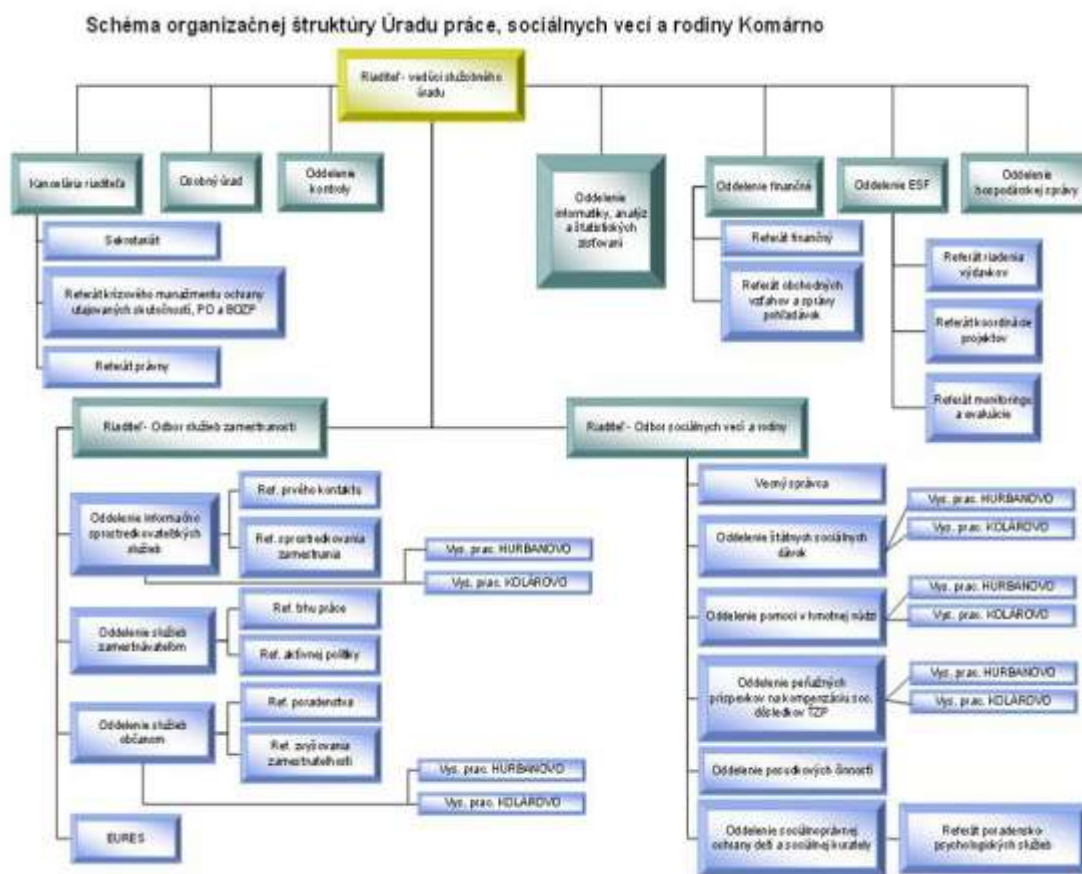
Schéma organizačnej štruktúry Úradu práce, sociálnych vecí a rodiny Komárno

Riaditeľ - vedúci služobného úradu

Kancelária riaditeľa

Osobný úrad

Oddelenie kontroly

Oddelenie informatiky, analýz a štatistických zisťovaní

Oddelenie finančné

Oddelenie ESF

Oddelenie hospodárskej správy

Sekretariát

Referát krízového manažmentu ochrany utajovaných skutočností, PO a BOZP

Referát právny

Referát finančný

Referát obchodných vzťahov a správy pohľadávok

Referát riadenia výdavkov

Referát koordinácie projektov

Referát monitoringu a evalvácie

Riaditeľ - Odbor služieb zamestnanosti

Riaditeľ - Odbor sociálnych vecí a rodiny

Oddelenie informačno sprostredkovateľských služieb

Ref. prvého kontaktu

Ref. sprostredkovania zamestnania

Vys. prac. HURBANOVO

Vys. prac. KOLÁROVO

Oddelenie služieb zamestnávateľom

Ref. trhu práce

Ref. aktívnej politiky

Oddelenie služieb občanom

Ref. poradenstva

Ref. zvyšovania zamestnateľnosti

Vys. prac. HURBANOVO

Vys. prac. KOLÁROVO

EURES

Verejný správca

Oddelenie štátnych sociálnych dávok

Vys. prac. HURBANOVO

Vys. prac. KOLÁROVO

Oddelenie pomoci v hmotnej núdzi

Vys. prac. HURBANOVO

Vys. prac. KOLÁROVO

Oddelenie peňažných príspevkov na kompenzáciu soc. dôsledkov ŤZP

Vys. prac. HURBANOVO

Vys. prac. KOLÁROVO

Oddelenie posudkových činností

Oddelenie sociálnoprávnej ochrany detí a sociálnej kurately

Referát poradensko psychologických služieb